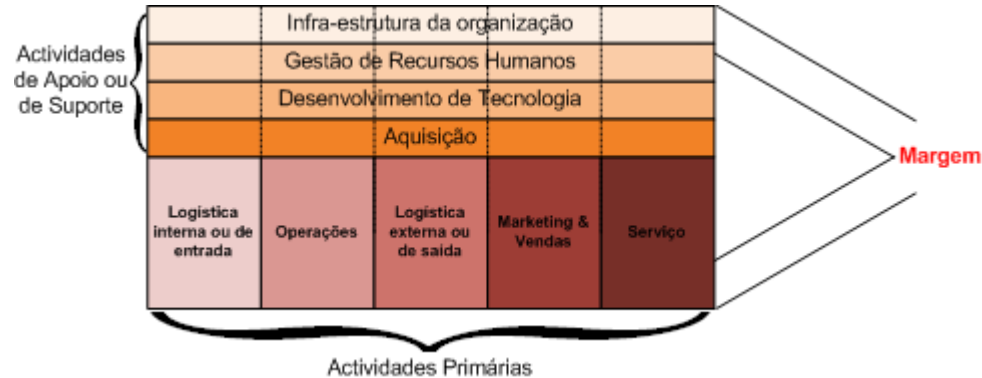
Actividades de Apoio ou de Suporte

Infra-estrutura da organização

Gestão de Recursos Humanos

Desenvolvimento de Tecnologia

Aquisição

Logística interna ou de entrada

Operações

Logística externa ou de saída

Marketing & Vendas

Serviço

Margem

Actividades Primárias